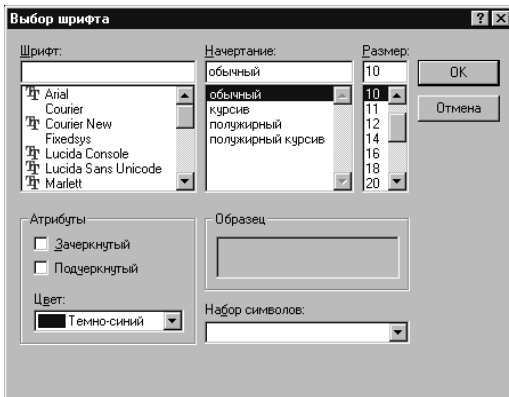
Выбор шрифта

?

X

Шрифт:

Arial
Courier
Courier New
Fixedsys
Lucida Console
Lucida Sans Unicode
Marlett

Начертание:

обычный

обычный
курсив
полужирный
полужирный курсив

Размер:

10

10
11
12
14
16
18
20

OK

Отмена

Атрибуты

Зачеркнутый

Подчеркнутый

Цвет:

Темно-синий

Образец

Набор символов: